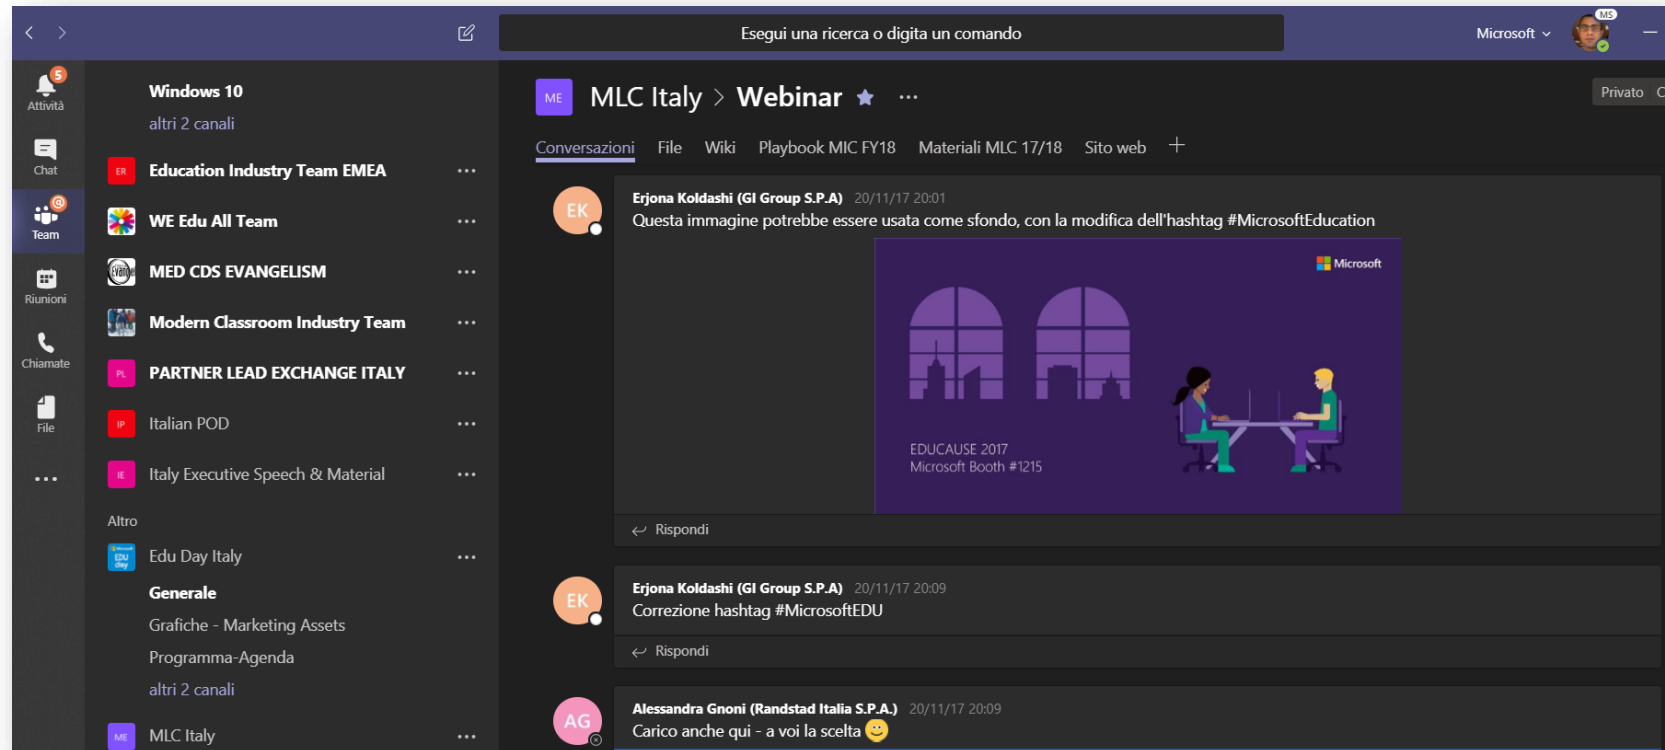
Esegui una ricerca o digita un comando

Microsoft

MS

5

Attività

Chat

Team

Riunioni

Chiamate

File

...

Windows 10

altri 2 canali

ER Education Industry Team EMEA ...

WE Edu All Team ...

MED CDS EVANGELISM ...

Modern Classroom Industry Team ...

PL PARTNER LEAD EXCHANGE ITALY ...

IP Italian POD ...

IE Italy Executive Speech & Material ...

Altro

Edu Day Italy ...

Generale

Grafiche - Marketing Assets

Programma-Agenda

altri 2 canali

ME MLC Italy ...

ME MLC Italy > Webinar ...

Privato

Conversazioni File Wiki Playbook MIC FY18 Materiali MLC 17/18 Sito web +

EK

Erjona Koldashi (GI Group S.P.A) 20/11/17 20:01

Questa immagine potrebbe essere usata come sfondo, con la modifica dell'hashtag #MicrosoftEducation

Microsoft

EDUCAUSE 2017
Microsoft Booth #1215

Rispondi

EK

Erjona Koldashi (GI Group S.P.A) 20/11/17 20:09

Correzione hashtag #MicrosoftEDU

Rispondi

AG

Alessandra Gnoni (Randstad Italia S.P.A.) 20/11/17 20:09

Carico anche qui - a voi la scelta